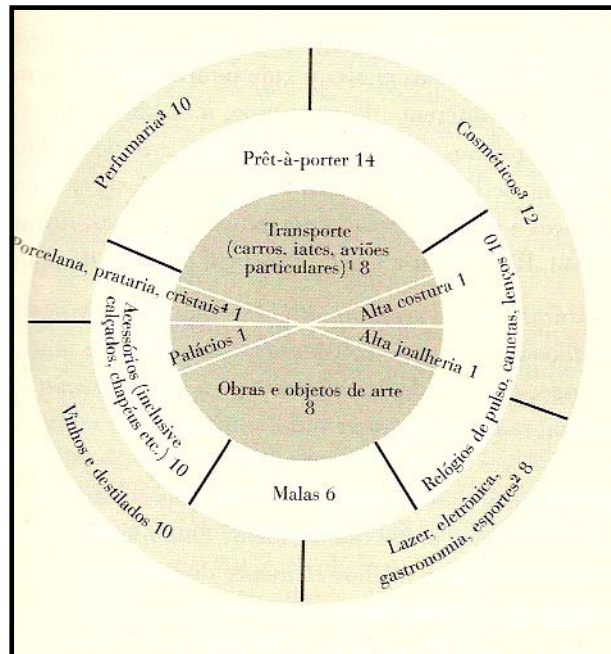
Perfumaria³ 10

Cosméticos³ 12

Prêt-à-porter 14

Transporte (carros, iates, aviões particulares)¹ 8

Porcelana, prataria, cristais⁴ 1

Alta costura 1

Relógios de pulso, canetas, lenços 10

Palácios 1

Alta joalheria 1

Acessórios (inclusive calçados, chapéus etc.) 10

Obras e objetos de arte 8

Vinhos e destilados 10

Malas 6

Lazer, eletrônica, gastronomia, esportes² 8